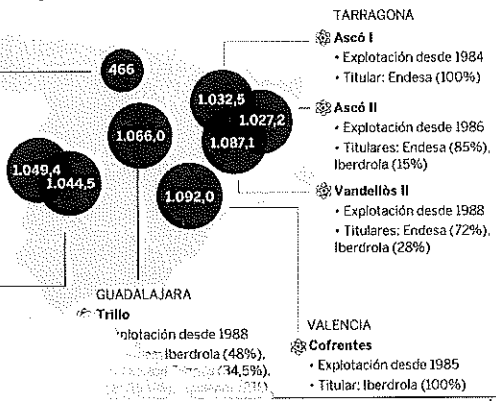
TARRAGONA
Ascó I
• Explotación desde 1984
• Titular: Endesa (100%)

Ascó II
• Explotación desde 1986
• Titulares: Endesa (85%), Iberdrola (15%)

Vandellòs II
• Explotación desde 1988
• Titulares: Endesa (72%), Iberdrola (28%)

466

1.032,5
1.027,2
1.087,1
1.066,0
1.049,4
1.044,5
1.092,0

GUADALAJARA
Trillo
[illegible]plotación desde 1988
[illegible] Iberdrola (48%),
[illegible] (34,5%),
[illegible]

VALENCIA
Cofrentes
• Explotación desde 1985
• Titular: Iberdrola (100%)